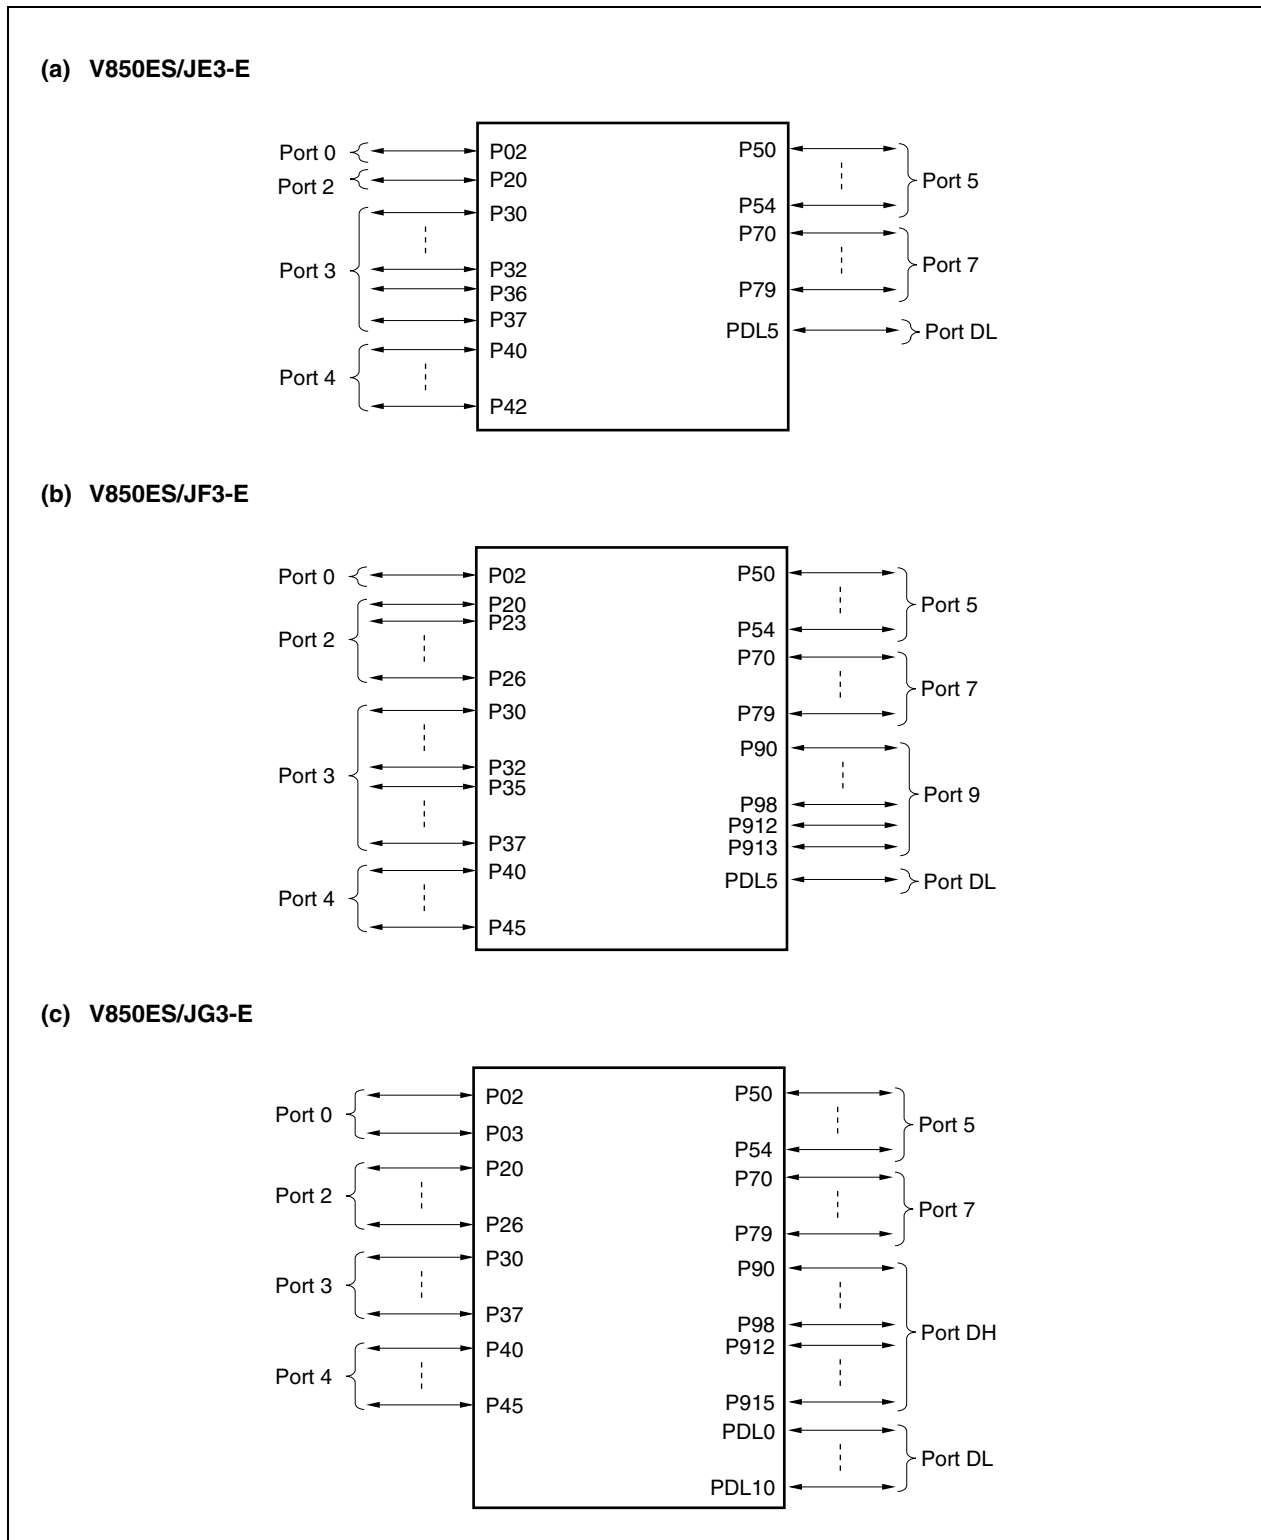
(a) V850ES/JE3-E

Port 0
Port 2
Port 3
Port 4
P02
P20
P30
P32
P36
P37
P40
P42
P50
P54
P70
P79
PDL5
Port 5
Port 7
Port DL

(b) V850ES/JF3-E

Port 0
Port 2
Port 3
Port 4
P02
P20
P23
P26
P30
P32
P35
P37
P40
P45
P50
P54
P70
P79
P90
P98
P912
P913
PDL5
Port 5
Port 7
Port 9
Port DL

(c) V850ES/JG3-E

Port 0
Port 2
Port 3
Port 4
P02
P03
P20
P26
P30
P37
P40
P45
P50
P54
P70
P79
P90
P98
P912
P915
PDL0
PDL10
Port 5
Port 7
Port DH
Port DL